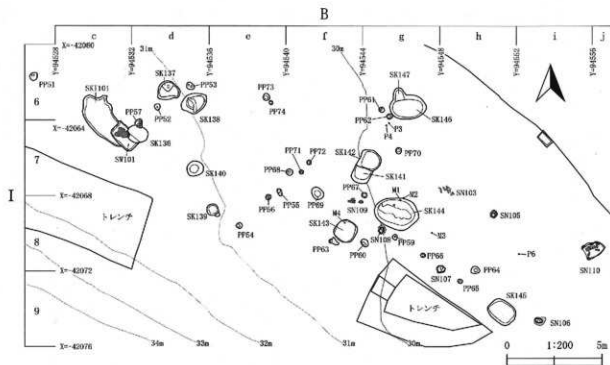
B

c d e f g h i j

Y=-94528 Y=-94532 Y=-94536 Y=-94540 Y=-94544 Y=-94548 Y=-94552 Y=-94556

X=-42060

31m 30m

6

PP51

SK101

PP57

PP52

SK137

PP53

SK138

SK136

SN101

X=-42064

PP73

PP74

SK147

PP61

PP62

P3

P4

SK146

7

SK140

PP71

PP72

PP68

SK142

PP70

SK141

PP67

N1

N2

SN103

SN109

SK144

I

X=-42068

トレンチ

SK139

PP56

PP55

PP69

SK143

N4

SN108

PP59

N3

SN105

8

PP54

PP63

PP60

PP65

P6

SN110

X=-42072

SN107

PP64

PP58

SK145

トレンチ

9

SN106

X=-42076

34m 33m 32m 31m 30m

0 1:200 5m